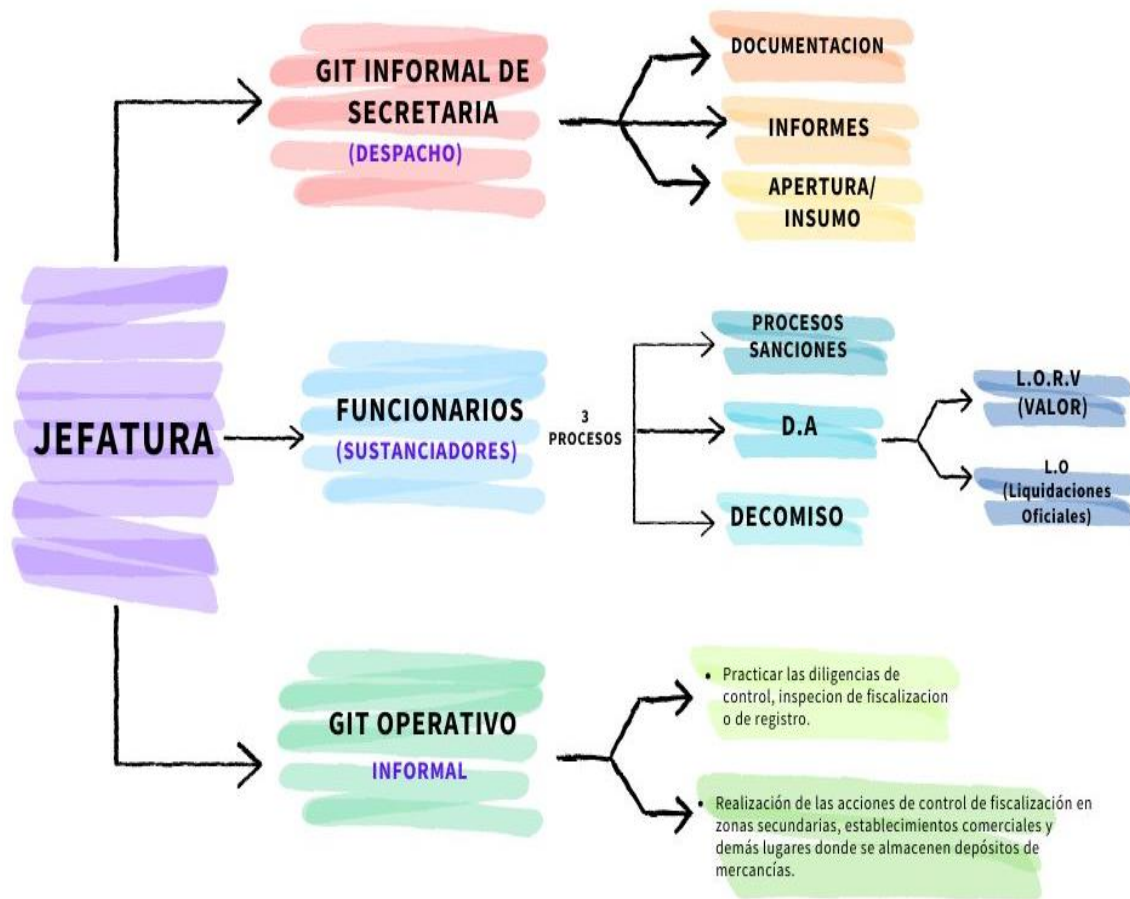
JEFATURA

GIT INFORMAL DE SECRETARIA
(DESPACHO)

DOCUMENTACION

INFORMES

APERTURA/ INSUMO

FUNCIONARIOS
(SUSTANCIADORES)

3 PROCESOS

PROCESOS SANCIONES

D.A

L.O.R.V (VALOR)

L.O (Liquidaciones Oficiales)

DECOMISO

GIT OPERATIVO
INFORMAL

• Practicar las diligencias de control, inspecion de fiscalizacion o de registro.

• Realización de las acciones de control de fiscalización en zonas secundarias, establecimientos comerciales y demás lugares donde se almacenen depósitos de mercancías.